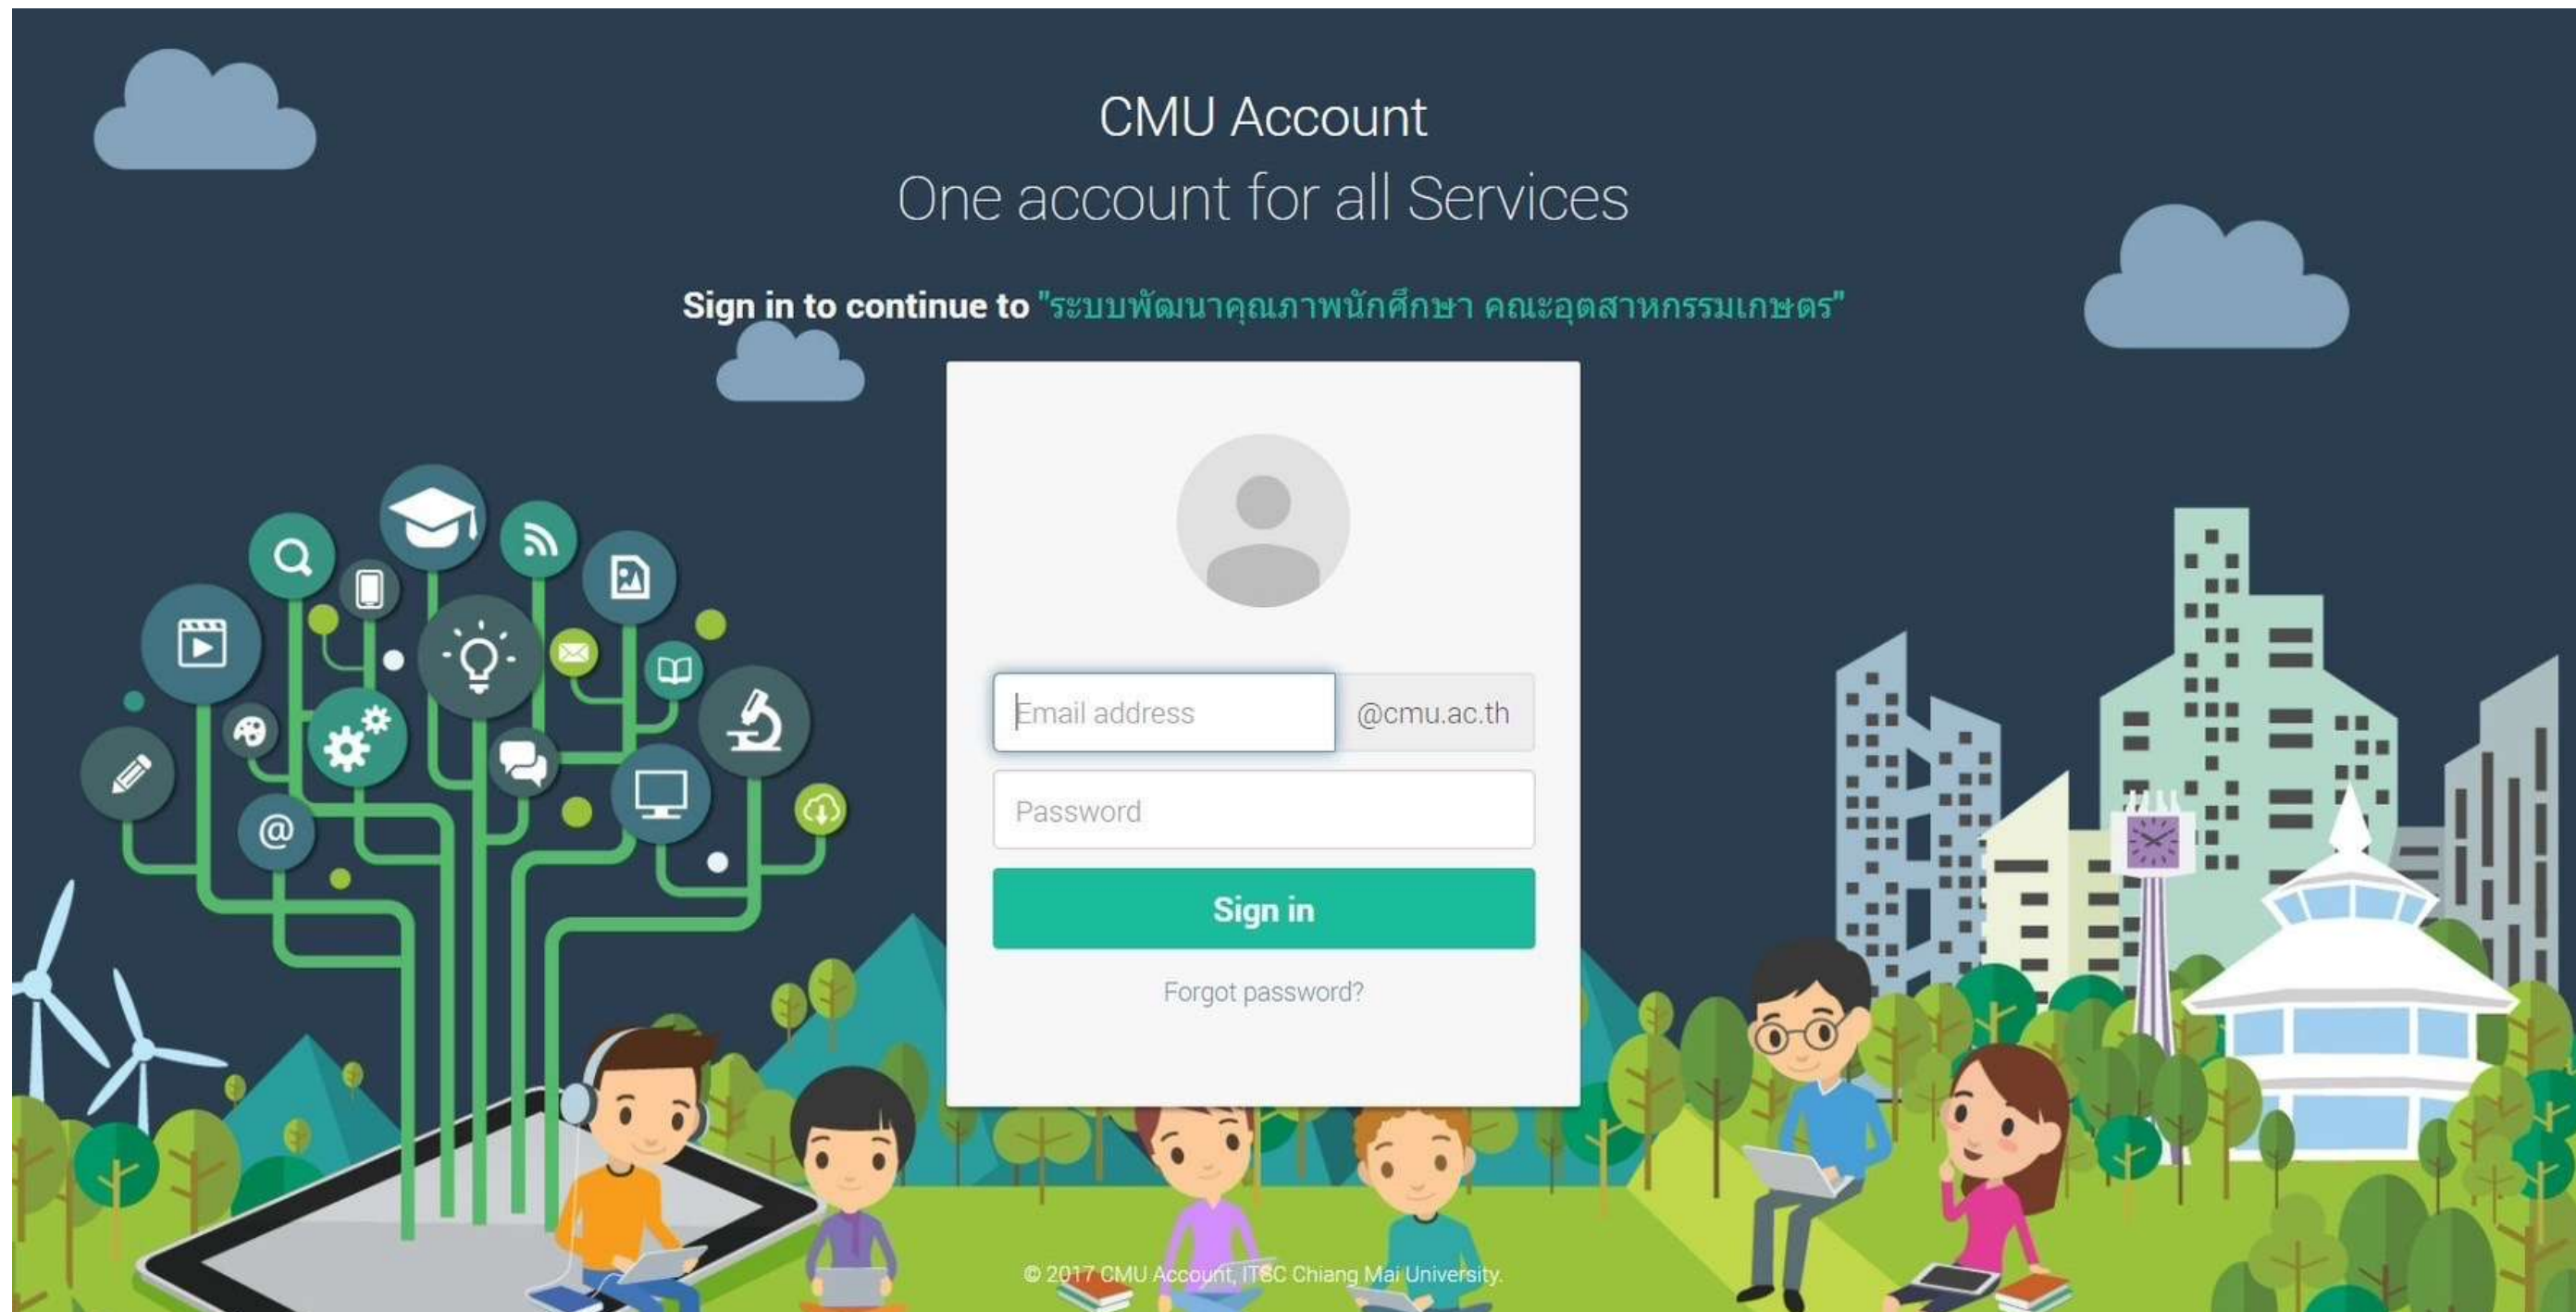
CMU Account
One account for all Services

Sign in to continue to "ระบบพัฒนาคุณภาพนักศึกษา คณะอุตสาหกรรมเกษตร"

Email address
@cmu.ac.th
Password
Sign in
Forgot password?

© 2017 CMU Account, ITSC Chiang Mai University.